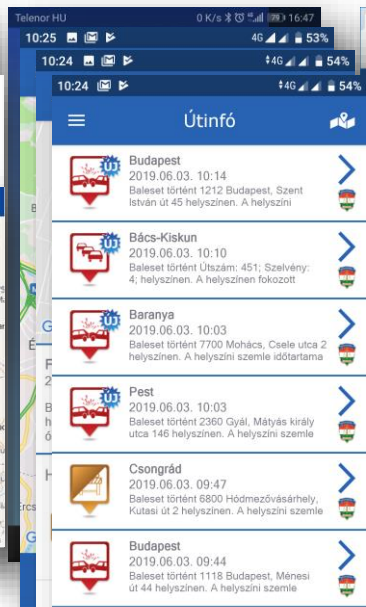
Telenor HU 0 K/s 79 16:47
10:25 4G 53%
10:24 4G 54%
10:24 4G 54%
Útinfó

ÚJ
Budapest
2019.06.03. 10:14
Baleset történt 1212 Budapest, Szent István út 45 helyszínen. A helyszíni

ÚJ
Bács-Kiskun
2019.06.03. 10:10
Baleset történt Útszám: 451; Szelvény: 4; helyszínen. A helyszínen fokozott

ÚJ
Baranya
2019.06.03. 10:03
Baleset történt 7700 Mohács, Csele utca 2 helyszínen. A helyszíni szemle időtartama

ÚJ
Pest
2019.06.03. 10:03
Baleset történt 2360 Gyál, Mátyás király utca 146 helyszínen. A helyszíni szemle

Csongrád
2019.06.03. 09:47
Baleset történt 6800 Hódmezővásárhely, Kutasi út 2 helyszínen. A helyszíni szemle

Budapest
2019.06.03. 09:44
Baleset történt 1118 Budapest, Ménesi út 44 helyszínen. A helyszíni szemle